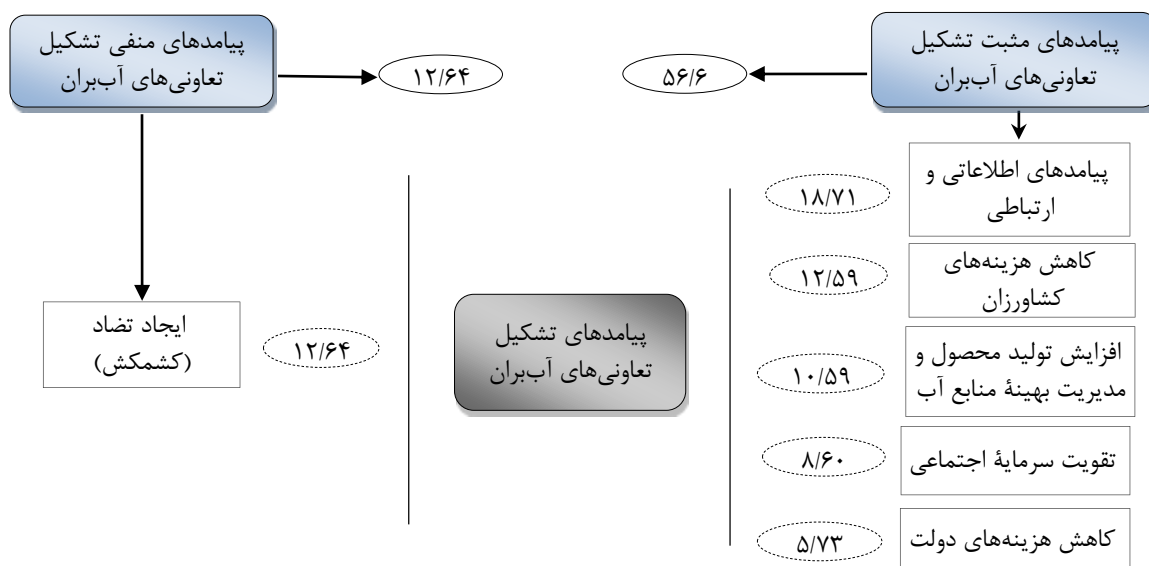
پیامدهای مثبت تشکیل تعاونی‌های آب‌بران

۵۶/۶

پیامدهای منفی تشکیل تعاونی‌های آب‌بران

۱۲/۶۴

پیامدهای اطلاعاتی و ارتباطی

۱۸/۷۱

کاهش هزینه‌های کشاورزان

۱۲/۵۹

افزایش تولید محصول و مدیریت بهینهٔ منابع آب

۱۰/۵۹

تقویت سرمایهٔ اجتماعی

۸/۶۰

کاهش هزینه‌های دولت

۵/۷۳

پیامدهای تشکیل تعاونی‌های آب‌بران

ایجاد تضاد (کشمکش)

۱۲/۶۴